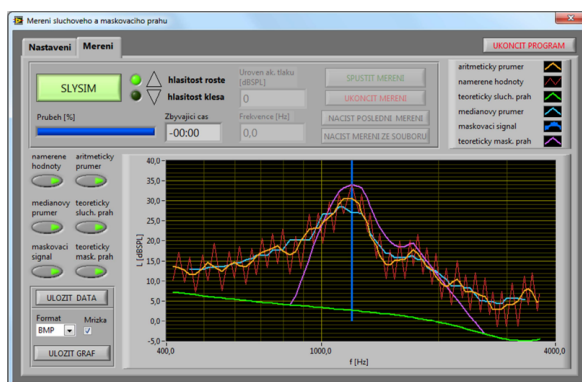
Mereni sluchoveho a maskovaciho prahu

Nastaveni | Mereni

UKONCIT PROGRAM

SLYSIM

hlasitost roste
hlasitost klesa

Uroven ak. tlaku [dBSPL]
0

SPUSTIT MERENI
UKONCIT MERENI
NACIST POSLEDNI MERENI
NACIST MERENI ZE SOUBORU

Prubeh [%]

Zbyvajici cas
-00:00

Frekvence [Hz]
0,0

aritmeticky prumer
namerene hodnoty
teoreticky sluch. prah
medianovy prumer
maskovaci signal
teoreticky mask. prah

namerene hodnoty
aritmeticky prumer
medianovy prumer
teoreticky sluch. prah
maskovaci signal
teoreticky mask. prah

ULOZIT DATA
Format
BMP
Mrizka
ULOZIT GRAF

40,0
35,0
30,0
25,0
20,0
15,0
10,0
5,0
0,0
-5,0
L [dBSPL]
400,0
1000,0
4000,0
f [Hz]